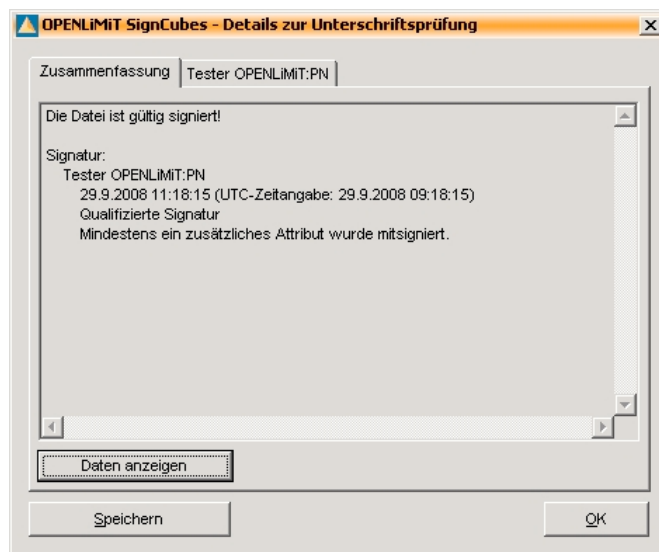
OPENLiMiT SignCubes - Details zur Unterschriftsprüfung

X

Zusammenfassung | Tester OPENLiMiT:PN

Die Datei ist gültig signiert!

Signatur:
Tester OPENLiMiT:PN
29.9.2008 11:18:15 (UTC-Zeitangabe: 29.9.2008 09:18:15)
Qualifizierte Signatur
Mindestens ein zusätzliches Attribut wurde mitsigniert.

Daten anzeigen

Speichern

OK